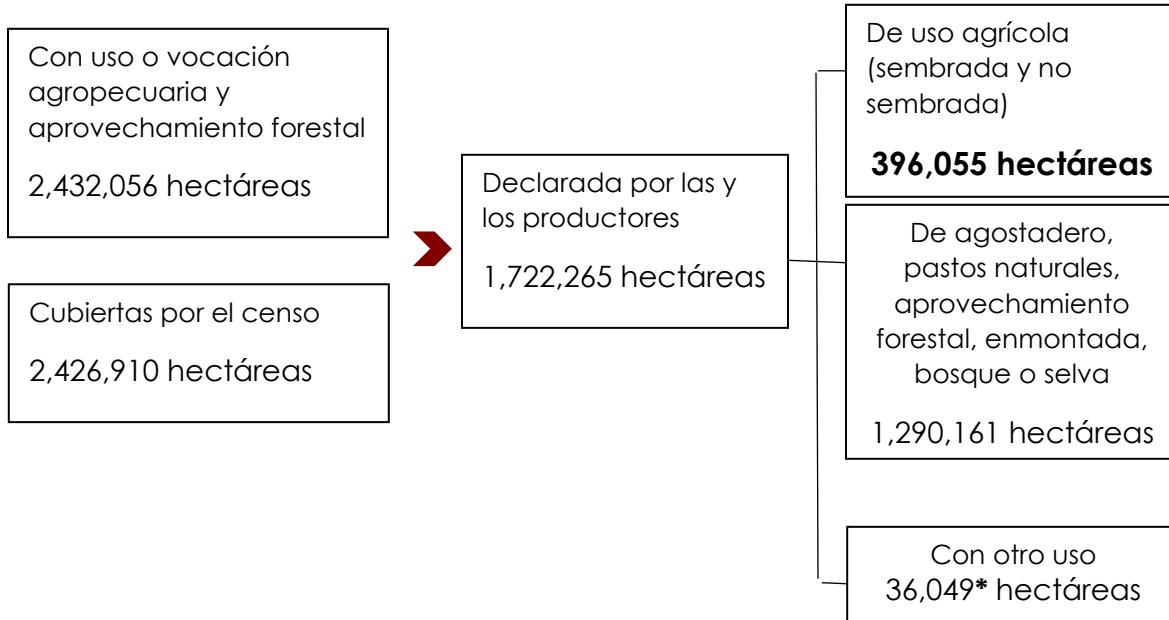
Con uso o vocación agropecuaria y aprovechamiento forestal

2,432,056 hectáreas

Cubiertas por el censo

2,426,910 hectáreas

Declarada por las y los productores

1,722,265 hectáreas

De uso agrícola (sembrada y no sembrada)

**396,055 hectáreas**

De agostadero, pastos naturales, aprovechamiento forestal, enmontada, bosque o selva

1,290,161 hectáreas

Con otro uso

36,049* hectáreas